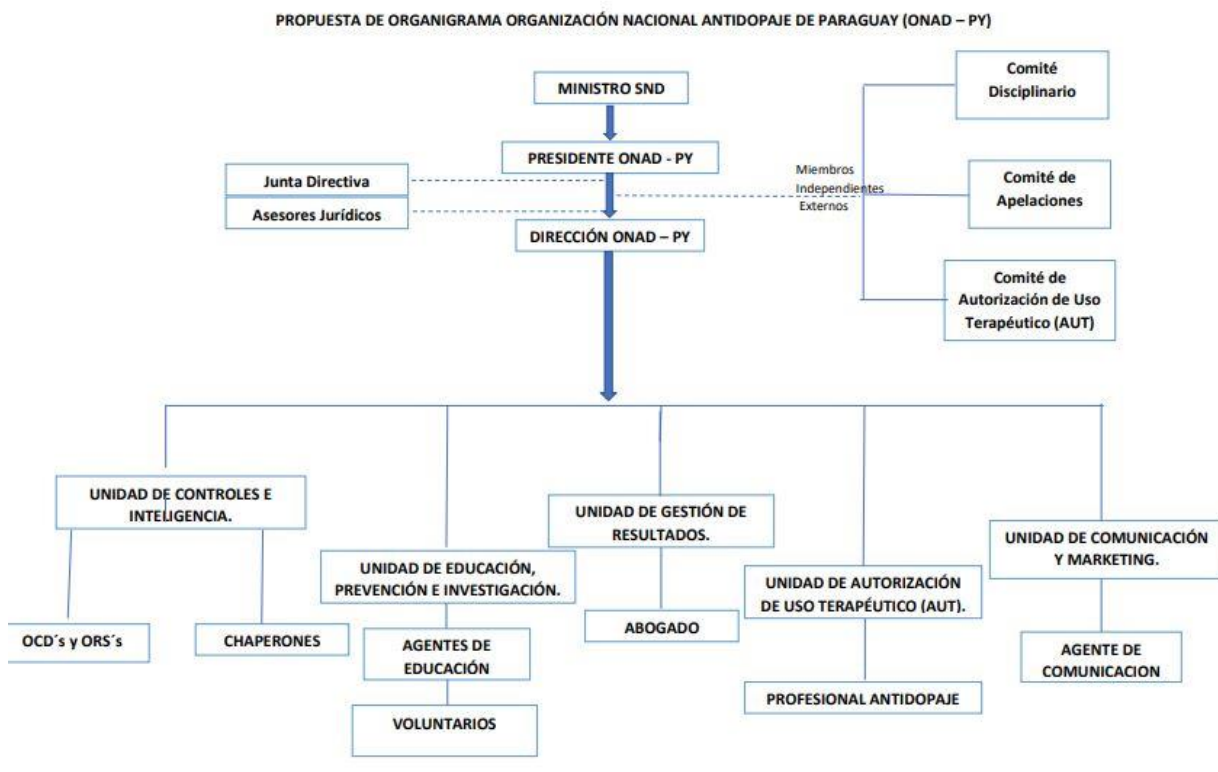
PROPUESTA DE ORGANIGRAMA ORGANIZACIÓN NACIONAL ANTIDOPAJE DE PARAGUAY (ONAD – PY)

MINISTRO SND

PRESIDENTE ONAD - PY

Junta Directiva

Asesores Jurídicos

DIRECCIÓN ONAD – PY

Miembros Independientes Externos

Comité Disciplinario

Comité de Apelaciones

Comité de Autorización de Uso Terapéutico (AUT)

UNIDAD DE CONTROLES E INTELIGENCIA.

OCD´s y ORS´s

CHAPERONES

UNIDAD DE EDUCACIÓN, PREVENCIÓN E INVESTIGACIÓN.

AGENTES DE EDUCACIÓN

VOLUNTARIOS

UNIDAD DE GESTIÓN DE RESULTADOS.

ABOGADO

UNIDAD DE AUTORIZACIÓN DE USO TERAPÉUTICO (AUT).

PROFESIONAL ANTIDOPAJE

UNIDAD DE COMUNICACIÓN Y MARKETING.

AGENTE DE COMUNICACION